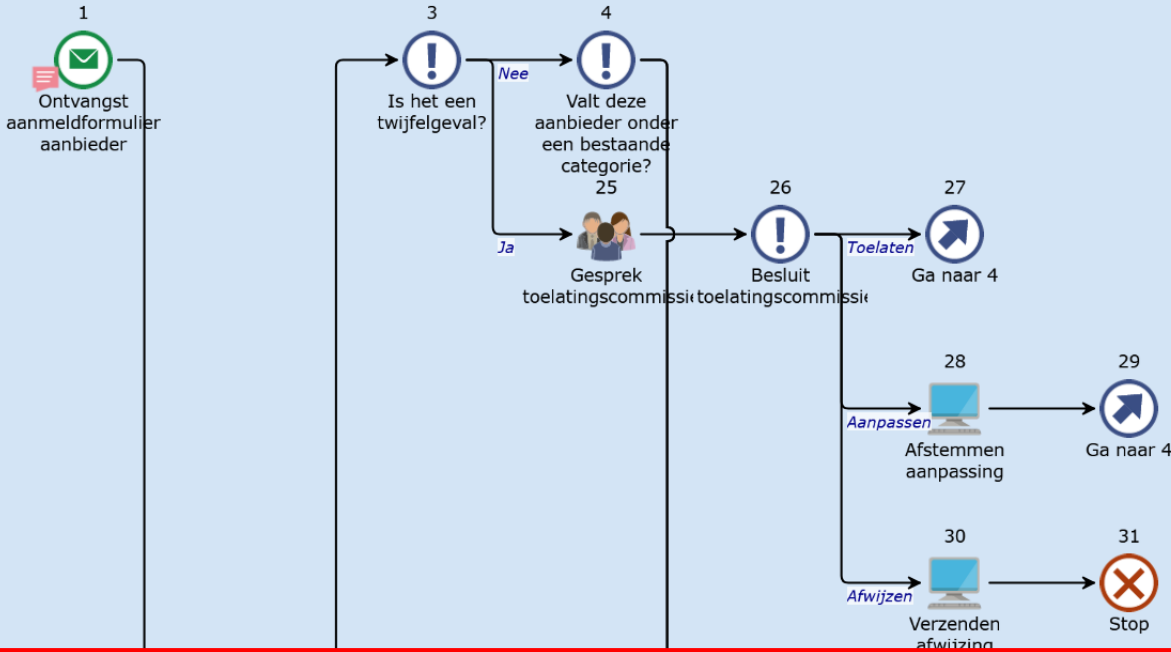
1
Ontvangst aanmeldformulier aanbieder

3
Is het een twijfelgeval?

Nee

4
Valt deze aanbieder onder een bestaande categorie?

Ja

25
Gesprek toelatingscommissie

26
Besluit toelatingscommissie

Toelaten

27
Ga naar 4

Aanpassen

28
Afstemmen aanpassing

29
Ga naar 4

Afwijzen

30
Verzenden afwijzing

31
Stop